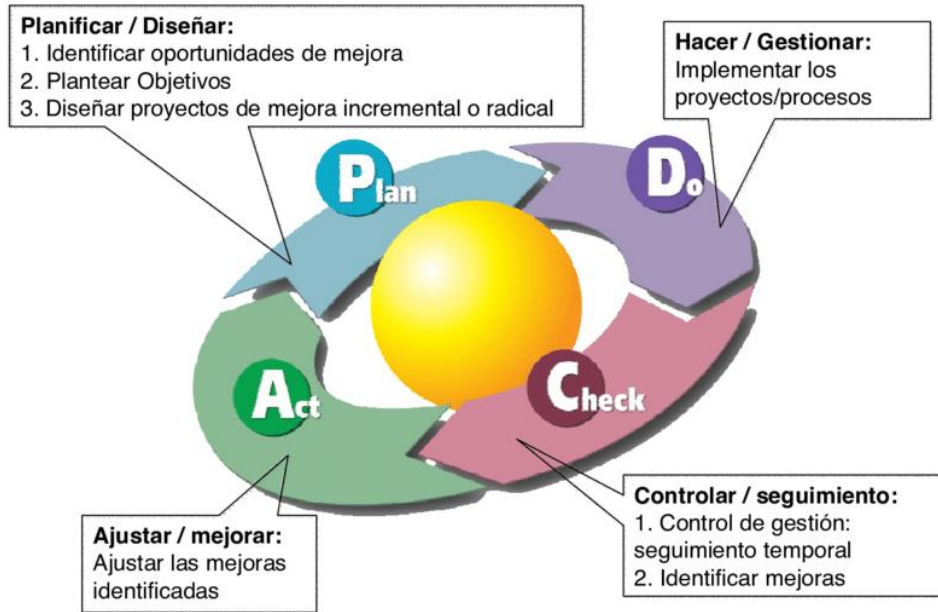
**Planificar / Diseñar:**
1. Identificar oportunidades de mejora
2. Plantear Objetivos
3. Diseñar proyectos de mejora incremental o radical

**Hacer / Gestionar:**
Implementar los proyectos/procesos

Plan

Do

Act

Check

**Controlar / seguimiento:**
1. Control de gestión: seguimiento temporal
2. Identificar mejoras

**Ajustar / mejorar:**
Ajustar las mejoras identificadas